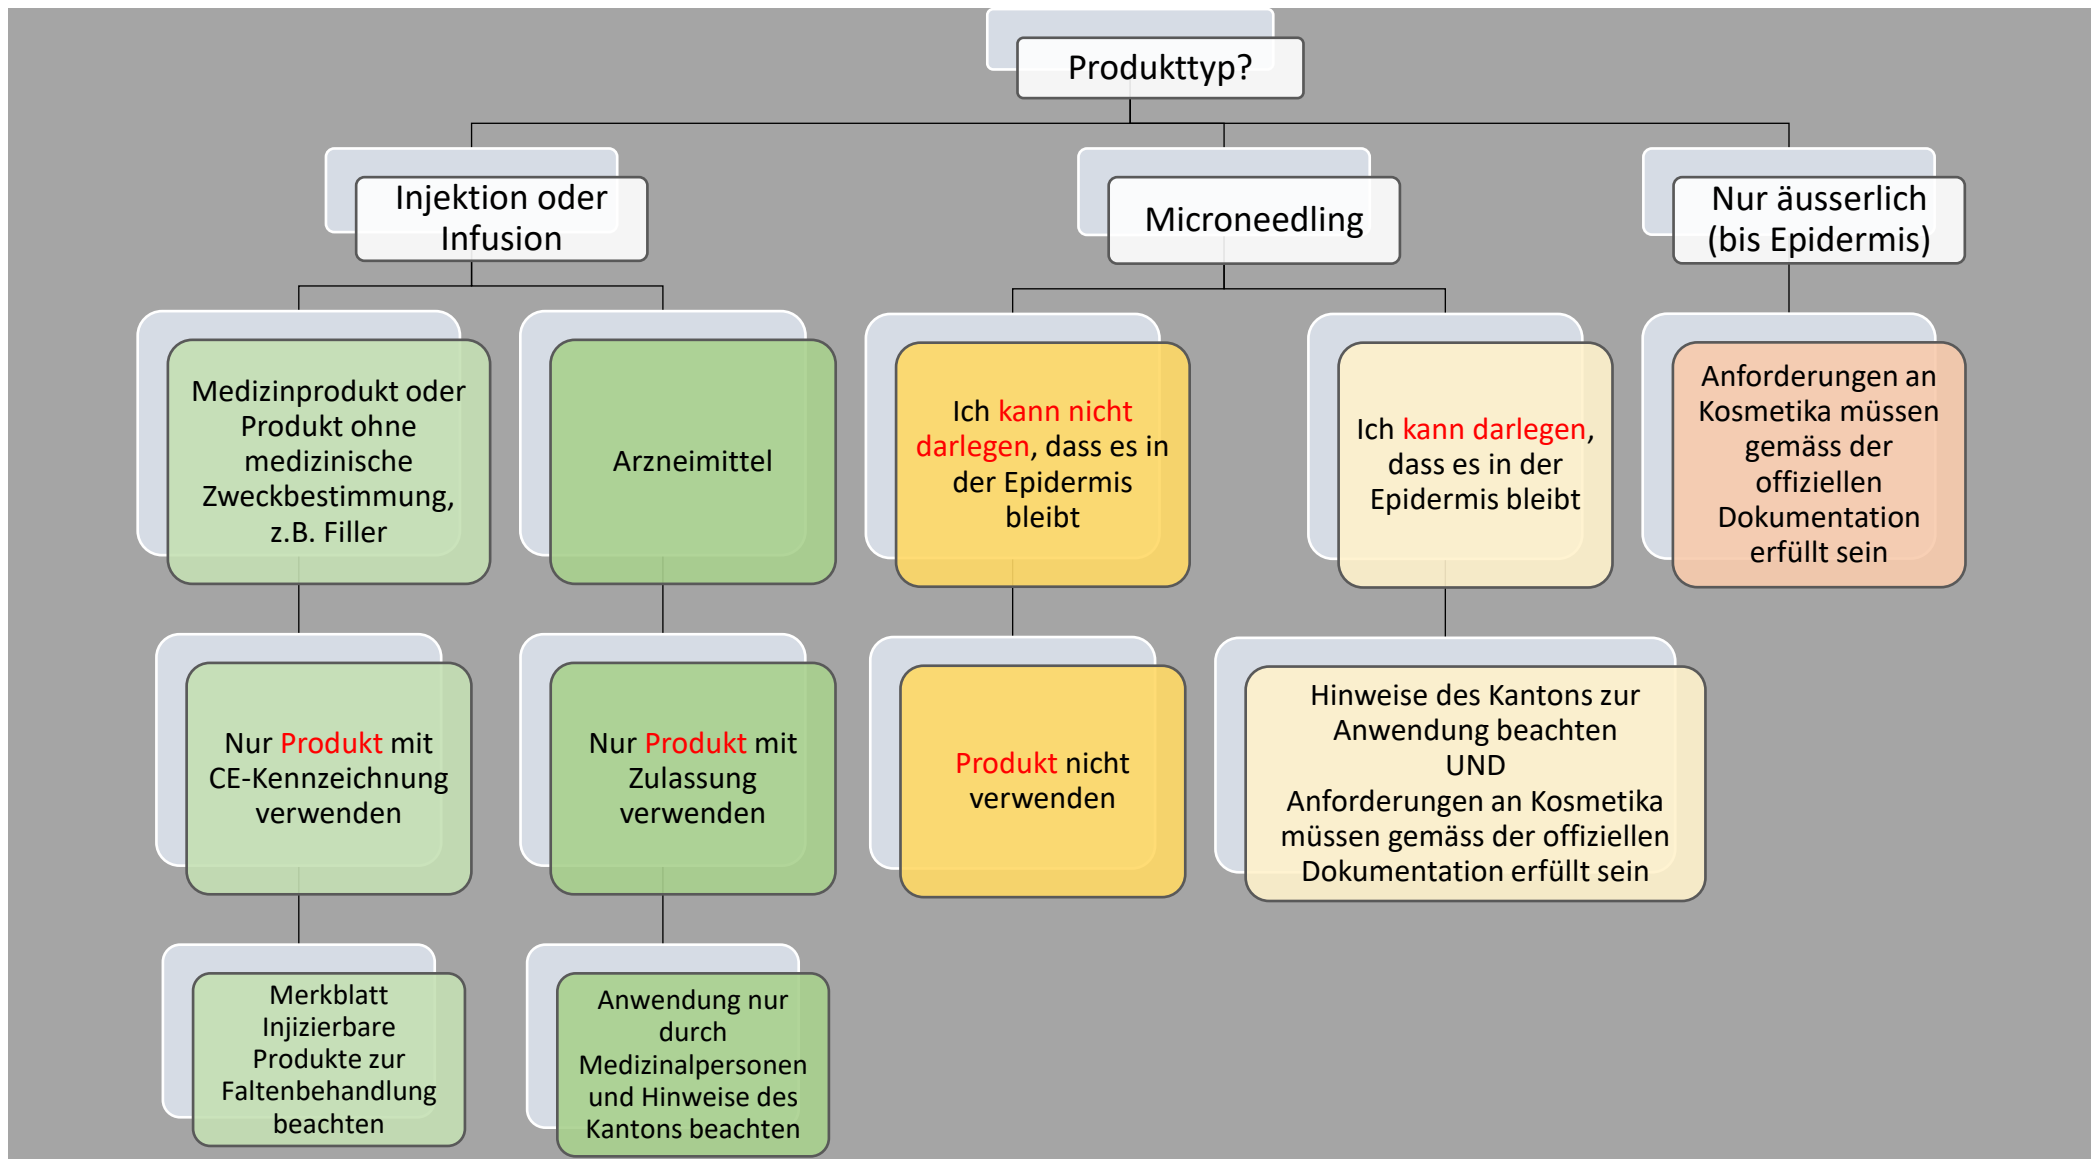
Produkttyp?

Injektion oder Infusion

Microneedling

Nur äusserlich (bis Epidermis)

Medizinprodukt oder Produkt ohne medizinische Zweckbestimmung, z.B. Filler

Arzneimittel

Ich kann nicht darlegen, dass es in der Epidermis bleibt

Ich kann darlegen, dass es in der Epidermis bleibt

Anforderungen an Kosmetika müssen gemäss der offiziellen Dokumentation erfüllt sein

Nur Produkt mit CE-Kennzeichnung verwenden

Nur Produkt mit Zulassung verwenden

Produkt nicht verwenden

Hinweise des Kantons zur Anwendung beachten UND Anforderungen an Kosmetika müssen gemäss der offiziellen Dokumentation erfüllt sein

Merkblatt Injizierbare Produkte zur Faltenbehandlung beachten

Anwendung nur durch Medizinalpersonen und Hinweise des Kantons beachten